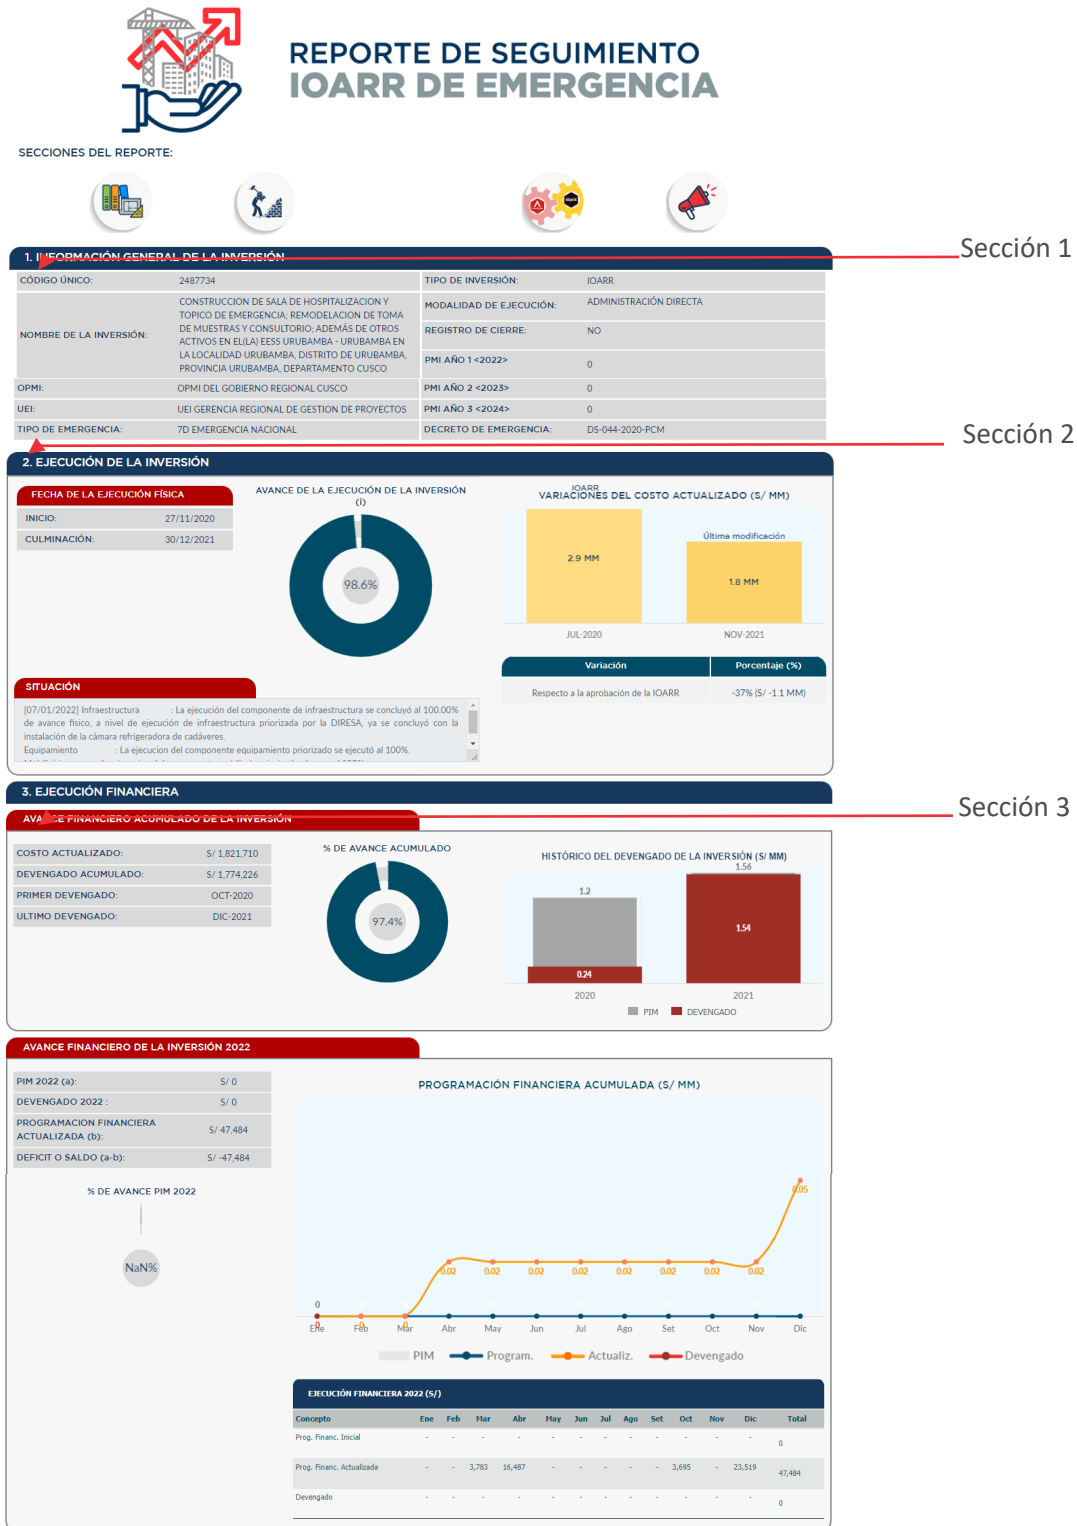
REPORTE DE SEGUIMIENTO
IOARR DE EMERGENCIA

SECCIONES DEL REPORTE:

1. INFORMACIÓN GENERAL DE LA INVERSIÓN

Sección 1

| CÓDIGO ÚNICO: | 2487734 | TIPO DE INVERSIÓN: | IOARR |
|---|---|---|---|
| NOMBRE DE LA INVERSIÓN: | CONSTRUCCION DE SALA DE HOSPITALIZACION Y TOPICO DE EMERGENCIA; REMODELACION DE TOMA DE MUESTRAS Y CONSULTORIO; ADEMÁS DE OTROS ACTIVOS EN EL(LA) EESS URUBAMBA - URUBAMBA EN LA LOCALIDAD URUBAMBA, DISTRITO DE URUBAMBA, PROVINCIA URUBAMBA, DEPARTAMENTO CUSCO | MODALIDAD DE EJECUCIÓN: | ADMINISTRACIÓN DIRECTA |
| | | REGISTRO DE CIERRE: | NO |
| | | PMI AÑO 1 <2022> | 0 |
| OPMI: | OPMI DEL GOBIERNO REGIONAL CUSCO | PMI AÑO 2 <2023> | 0 |
| UEI: | UEI GERENCIA REGIONAL DE GESTION DE PROYECTOS | PMI AÑO 3 <2024> | 0 |
| TIPO DE EMERGENCIA: | 7D EMERGENCIA NACIONAL | DECRETO DE EMERGENCIA: | DS-044-2020-PCM |

Sección 2

2. EJECUCIÓN DE LA INVERSIÓN

FECHA DE LA EJECUCIÓN FÍSICA
| INICIO: | 27/11/2020 |
|---|---|
| CULMINACIÓN: | 30/12/2021 |

AVANCE DE LA EJECUCIÓN DE LA INVERSIÓN
(i)
98.6%

IOARR
VARIACIONES DEL COSTO ACTUALIZADO (S/ MM)
2.9 MM
Última modificación
1.8 MM
JUL-2020
NOV-2021

| Variación | Porcentaje (%) |
|---|---|
| Respecto a la aprobación de la IOARR | -37% (S/ -1.1 MM) |

SITUACIÓN
[07/01/2022] Infraestructura : La ejecución del componente de infraestructura se concluyó al 100.00% de avance físico, a nivel de ejecución de infraestructura priorizada por la DIRESA, ya se concluyó con la instalación de la cámara refrigeradora de cadáveres.
Equipamiento : La ejecucion del componente equipamiento priorizado se ejecutó al 100%.

3. EJECUCIÓN FINANCIERA

Sección 3

AVANCE FINANCIERO ACUMULADO DE LA INVERSIÓN

| COSTO ACTUALIZADO: | S/ 1,821,710 |
|---|---|
| DEVENGADO ACUMULADO: | S/ 1,774,226 |
| PRIMER DEVENGADO: | OCT-2020 |
| ULTIMO DEVENGADO: | DIC-2021 |

% DE AVANCE ACUMULADO
97.4%

HISTÓRICO DEL DEVENGADO DE LA INVERSIÓN (S/ MM)
1.2
0.24
1.56
1.54
2020
2021
PIM DEVENGADO

AVANCE FINANCIERO DE LA INVERSIÓN 2022

| PIM 2022 (a): | S/ 0 |
|---|---|
| DEVENGADO 2022 : | S/ 0 |
| PROGRAMACION FINANCIERA ACTUALIZADA (b): | S/ 47,484 |
| DEFICIT O SALDO (a-b): | S/ -47,484 |

% DE AVANCE PIM 2022
NaN%

PROGRAMACIÓN FINANCIERA ACUMULADA (S/ MM)
0
0.02 0.02 0.02 0.02 0.02 0.02 0.02 0.02 0.05
Ene Feb Mar Abr May Jun Jul Ago Set Oct Nov Dic
PIM Program. Actualiz. Devengado

EJECUCIÓN FINANCIERA 2022 (S/)

| Concepto | Ene | Feb | Mar | Abr | May | Jun | Jul | Ago | Set | Oct | Nov | Dic | Total |
|---|---|---|---|---|---|---|---|---|---|---|---|---|---|
| Prog. Financ. Inicial | - | - | - | - | - | - | - | - | - | - | - | - | 0 |
| Prog. Financ. Actualizada | - | - | 3,783 | 16,487 | - | - | - | - | - | 3,695 | - | 23,519 | 47,484 |
| Devengado | - | - | - | - | - | - | - | - | - | - | - | - | 0 |